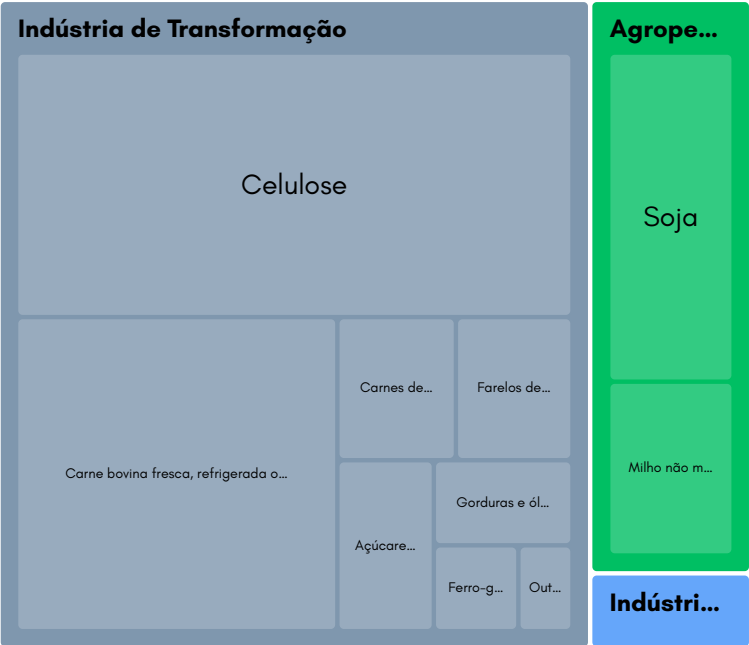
Indústria de Transformação

Celulose

Carne bovina fresca, refrigerada o...

Carnes de...

Farelos de...

Açúcare...

Gorduras e ól...

Ferro-g...

Out...

Agrope...

Soja

Milho não m...

Indústri...